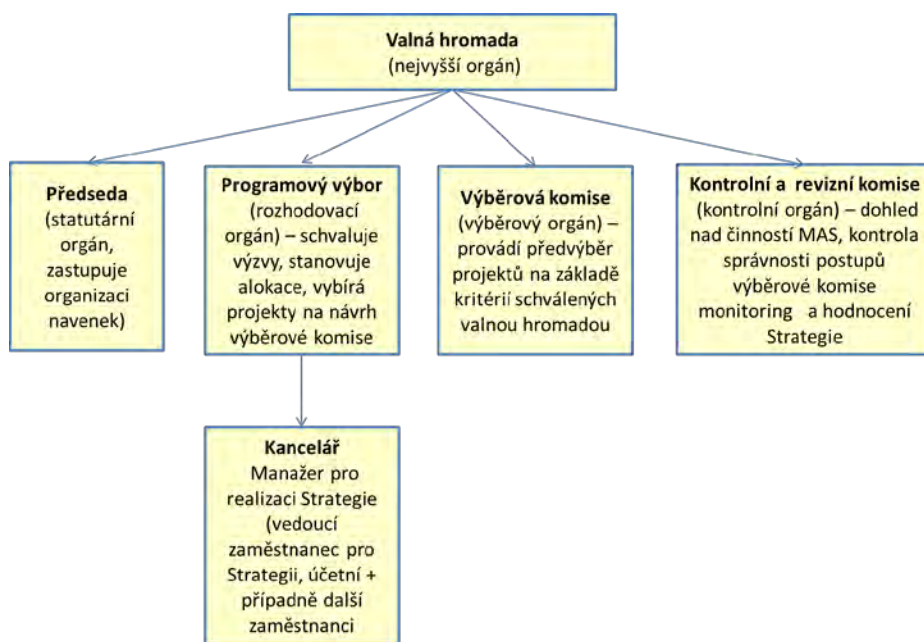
Valná hromada
(nejvyšší orgán)

Předseda
(statutární orgán, zastupuje organizaci navenek)

Programový výbor
(rozhodovací orgán) – schvaluje výzvy, stanovuje alokace, vybírá projekty na návrh výběrové komise

Výběrová komise
(výběrový orgán) – provádí předvýběr projektů na základě kritérií schválených valnou hromadou

Kontrolní a revizní komise
(kontrolní orgán) – dohled nad činností MAS, kontrola správnosti postupů výběrové komise monitoring a hodnocení Strategie

Kancelář
Manažer pro realizaci Strategie (vedoucí zaměstnanec pro Strategii, účetní + případně další zaměstnanci